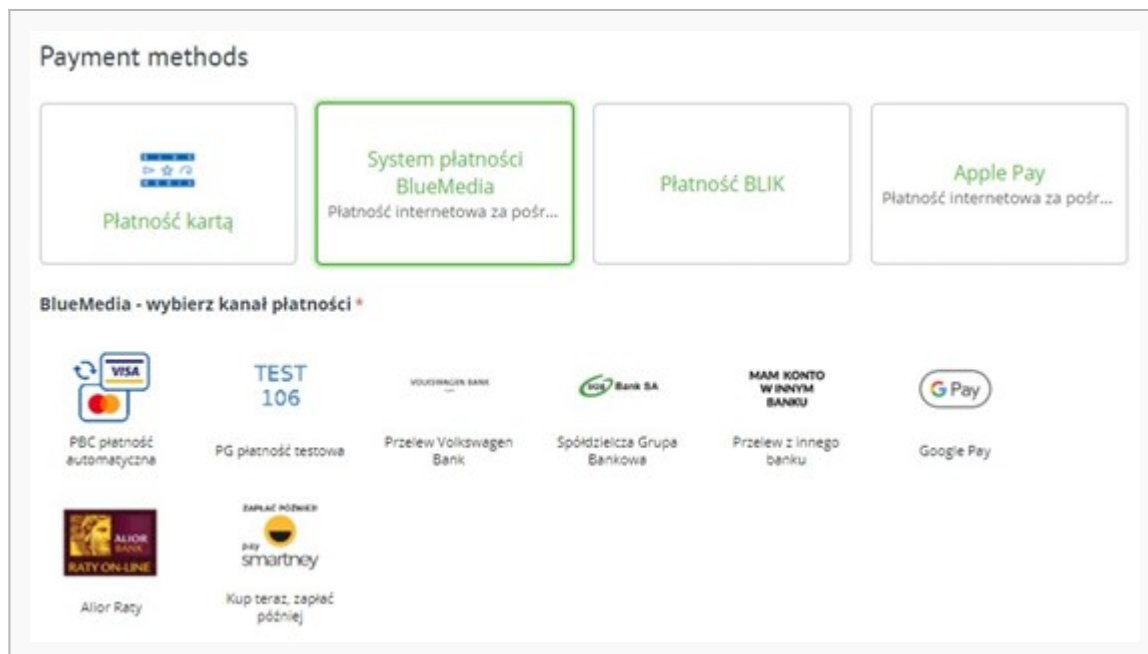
Payment methods

Płatność kartą

System płatności BlueMedia
Płatność internetowa za pośr...

Płatność BLIK

Apple Pay
Płatność internetowa za pośr...

BlueMedia - wybierz kanał płatności *

VISA

PBC płatność automatyczna

TEST 106

PG płatność testowa

VOLKSWAGEN BANK

Przelew Volkswagen Bank

SGB Bank SA

Spółdzielcza Grupa Bankowa

MAM KONTO W INNYM BANKU

Przelew z innego banku

G Pay

Google Pay

ALIOR BANK RATY ON-LINE

Alior Raty

ZAPŁAĆ PÓŹNIEJ
pay smartney

Kup teraz, zapłać później